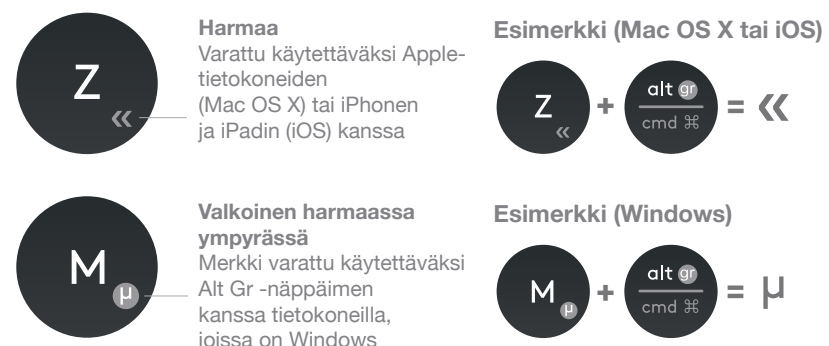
Z
«

Harmaa
Varattu käytettäväksi Apple-tietokoneiden (Mac OS X) tai iPhonen ja iPadin (iOS) kanssa

Esimerkki (Mac OS X tai iOS)

Z
« + alt gr
cmd ⌘ = «

M
µ

Valkoinen harmaassa ympyrässä
Merkki varattu käytettäväksi Alt Gr -näppäimen kanssa tietokoneilla, joissa on Windows

Esimerkki (Windows)

M
µ + alt gr
cmd ⌘ = µ